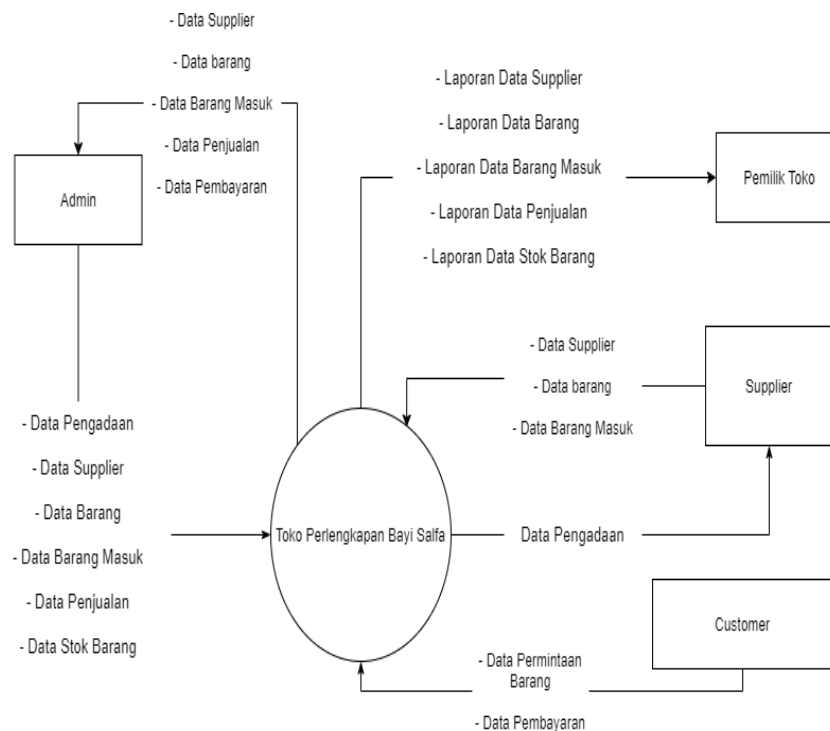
- Data Supplier

- Data barang

- Data Barang Masuk

- Data Penjualan

- Data Pembayaran

Admin

- Laporan Data Supplier

- Laporan Data Barang

- Laporan Data Barang Masuk

- Laporan Data Penjualan

- Laporan Data Stok Barang

Pemilik Toko

- Data Supplier

- Data barang

- Data Barang Masuk

Supplier

- Data Pengadaan

- Data Supplier

- Data Barang

- Data Barang Masuk

- Data Penjualan

- Data Stok Barang

Toko Perlengkapan Bayi Salfa

Data Pengadaan

Customer

- Data Permintaan Barang

- Data Pembayaran